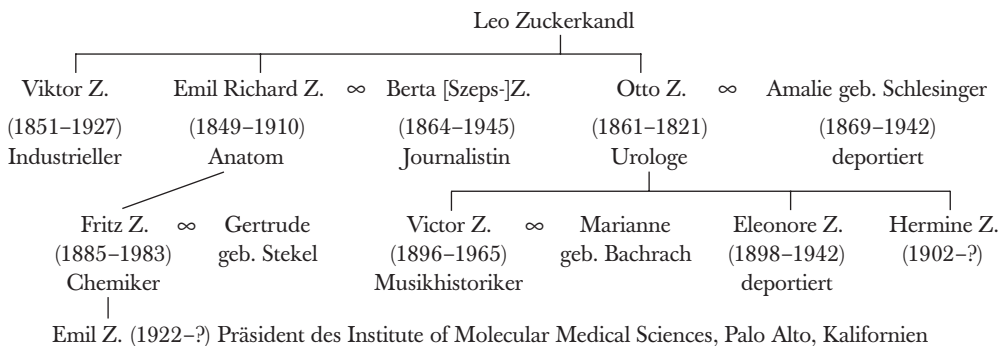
Leo Zuckerkandl

Viktor Z.
(1851–1927)
Industrieller

Emil Richard Z.
(1849–1910)
Anatom

$\infty$

Berta [Szeps-]Z.
(1864–1945)
Journalistin

Otto Z.
(1861–1821)
Urologe

$\infty$

Amalie geb. Schlesinger
(1869–1942)
deportiert

Fritz Z.
(1885–1983)
Chemiker

$\infty$

Gertrude
geb. Stekel

Victor Z.
(1896–1965)
Musikhistoriker

$\infty$

Marianne
geb. Bachrach

Eleonore Z.
(1898–1942)
deportiert

Hermine Z.
(1902–?)

Emil Z. (1922–?) Präsident des Institute of Molecular Medical Sciences, Palo Alto, Kalifornien